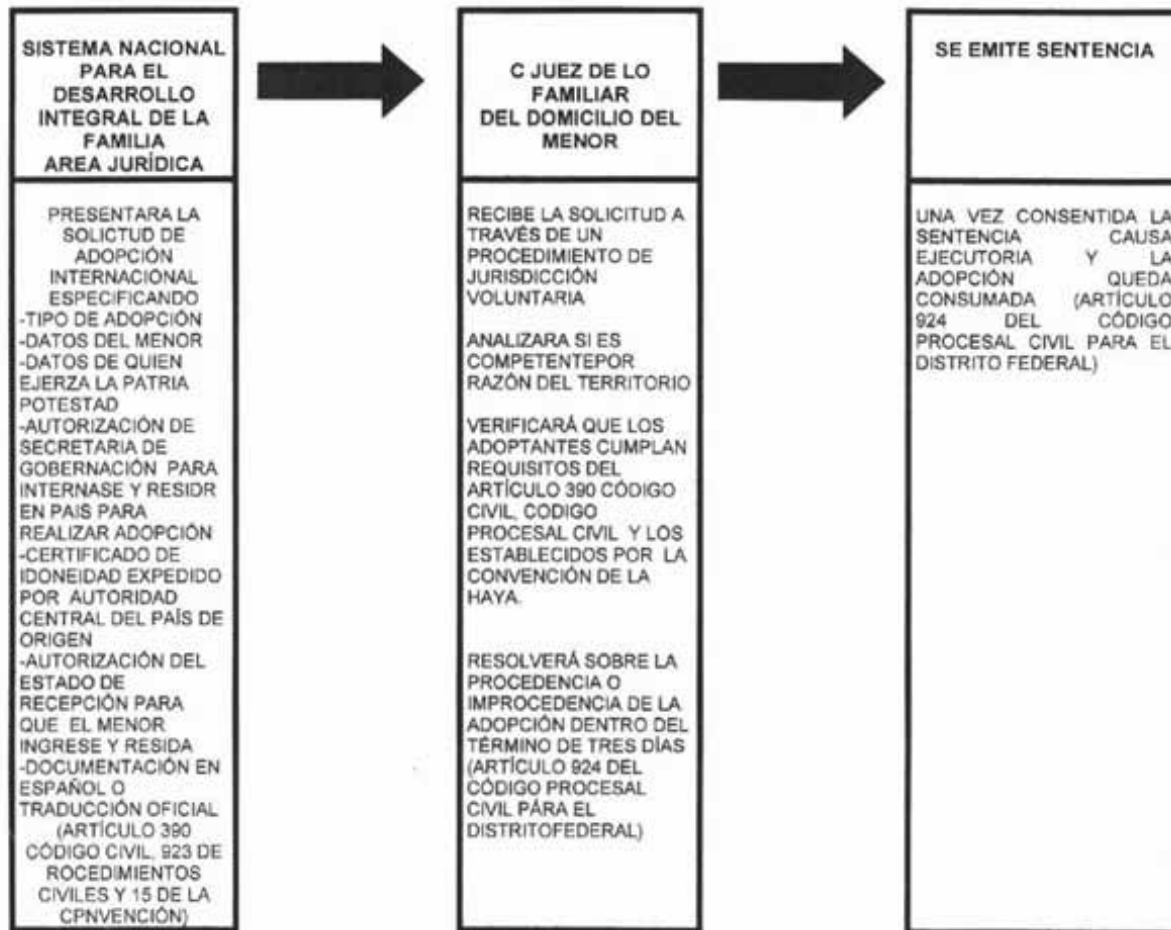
SISTEMA NACIONAL PARA EL DESARROLLO INTEGRAL DE LA FAMILIA AREA JURÍDICA

PRESENTARA LA SOLICTUD DE ADOPCIÓN INTERNACIONAL ESPECIFICANDO
-TIPO DE ADOPCIÓN
-DATOS DEL MENOR
-DATOS DE QUIEN EJERZA LA PATRIA POTESTAD
-AUTORIZACIÓN DE SECRETARIA DE GOBERNACIÓN PARA INTERNASE Y RESIDR EN PAIS PARA REALIZAR ADOPCIÓN
-CERTIFICADO DE IDONEIDAD EXPEDIDO POR AUTORIDAD CENTRAL DEL PAÍS DE ORIGEN
-AUTORIZACIÓN DEL ESTADO DE RECEPCIÓN PARA QUE EL MENOR INGRESE Y RESIDA
-DOCUMENTACIÓN EN ESPAÑOL O TRADUCCIÓN OFICIAL (ARTÍCULO 390 CÓDIGO CIVIL, 923 DE ROCEDIMIENTOS CIVILES Y 15 DE LA CPNVENCIÓN)

C JUEZ DE LO FAMILIAR DEL DOMICILIO DEL MENOR

RECIBE LA SOLICITUD A TRAVÉS DE UN PROCEDIMIENTO DE JURISDICCIÓN VOLUNTARIA

ANALIZARA SI ES COMPETENTEPOR RAZÓN DEL TERRITORIO

VERIFICARÁ QUE LOS ADOPTANTES CUMPLAN REQUISITOS DEL ARTÍCULO 390 CÓDIGO CIVIL, CODIGO PROCESAL CIVIL Y LOS ESTABLECIDOS POR LA CONVENCIÓN DE LA HAYA.

RESOLVERÁ SOBRE LA PROCEDENCIA O IMPROCEDENCIA DE LA ADOPCIÓN DENTRO DEL TÉRMINO DE TRES DÍAS (ARTÍCULO 924 DEL CÓDIGO PROCESAL CIVIL PÁRA EL DISTRITOFEDERAL)

SE EMITE SENTENCIA

UNA VEZ CONSENTIDA LA SENTENCIA CAUSA EJECUTORIA Y LA ADOPCIÓN QUEDA CONSUMADA (ARTÍCULO 924 DEL CÓDIGO PROCESAL CIVIL PARA EL DISTRITO FEDERAL)